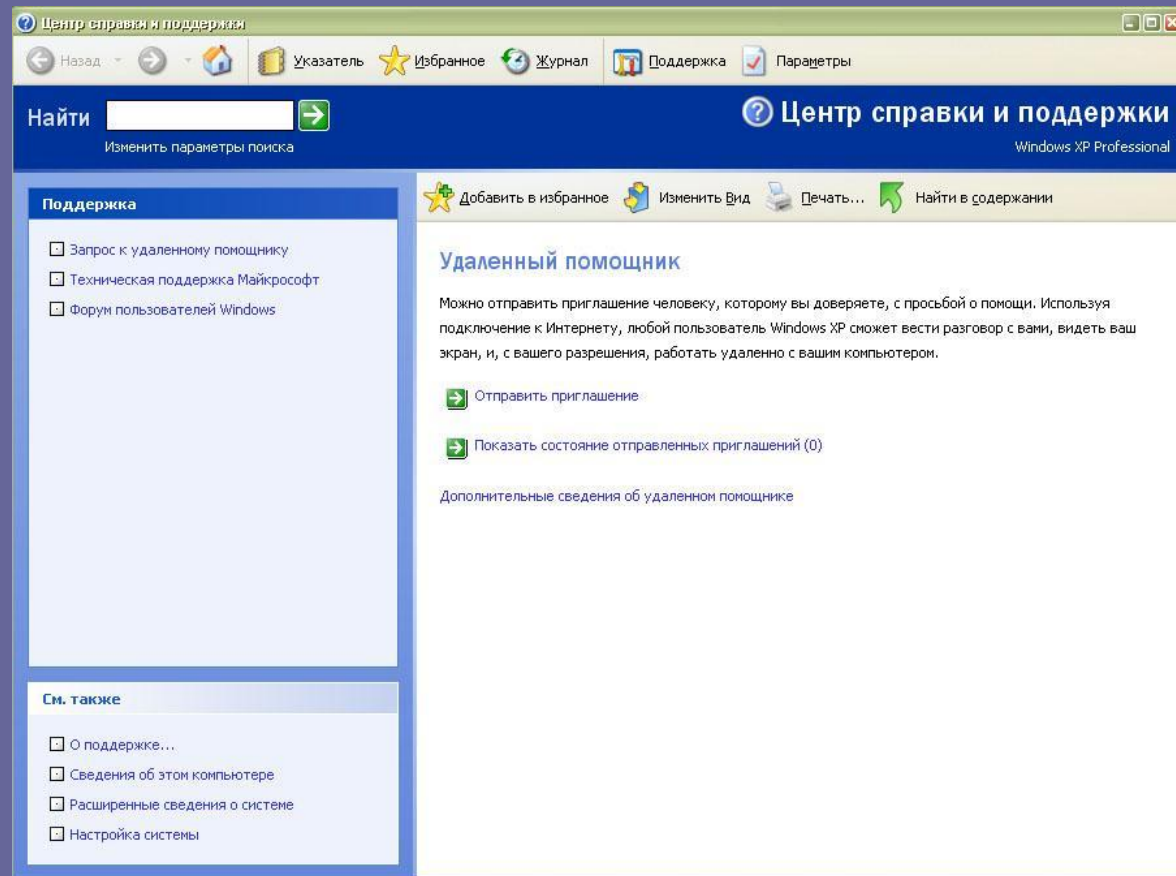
Центр справки и поддержки

Назад Указатель Избранное Журнал Поддержка Параметры

Найти

Изменить параметры поиска

Центр справки и поддержки

Windows XP Professional

Поддержка

Запрос к удаленному помощнику

Техническая поддержка Майкрософт

Форум пользователей Windows

См. также

О поддержке...

Сведения об этом компьютере

Расширенные сведения о системе

Настройка системы

Добавить в избранное Изменить Вид Печать... Найти в содержании

Удаленный помощник

Можно отправить приглашение человеку, которому вы доверяете, с просьбой о помощи. Используя подключение к Интернету, любой пользователь Windows XP сможет вести разговор с вами, видеть ваш экран, и, с вашего разрешения, работать удаленно с вашим компьютером.

Отправить приглашение

Показать состояние отправленных приглашений (0)

Дополнительные сведения об удаленном помощнике